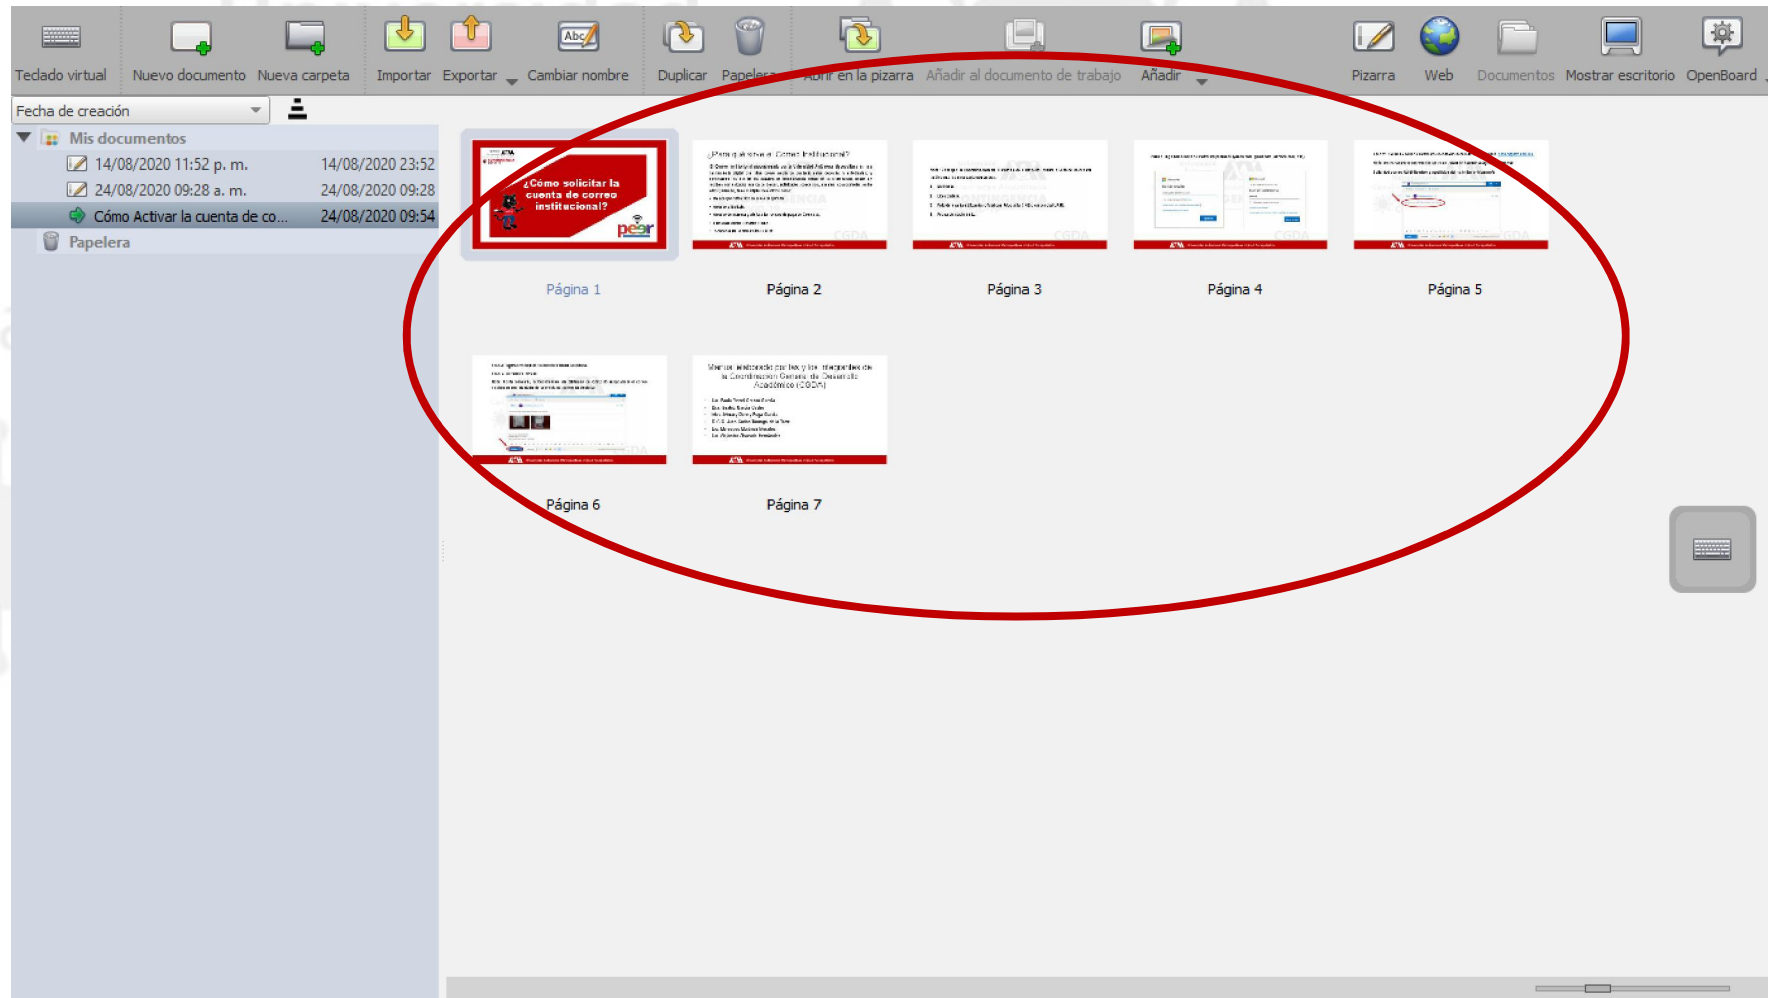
Teclado virtual Nuevo documento Nueva carpeta Importar Exportar Cambiar nombre Duplicar Papelera Abrir en la pizarra Añadir al documento de trabajo Añadir Pizarra Web Documentos Mostrar escritorio OpenBoard

Fecha de creación

Mis documentos

14/08/2020 11:52 p. m. 14/08/2020 23:52

24/08/2020 09:28 a. m. 24/08/2020 09:28

Cómo Activar la cuenta de co... 24/08/2020 09:54

Papelera

¿Cómo solicitar la cuenta de correo institucional?

peer

Página 1

¿Para qué sirve el Correo Institucional?

Página 2

Página 3

Página 4

Página 5

Página 6

Manual elaborado por las y los integrantes de la Coordinación General de Desarrollo Académico (CGDA)

Página 7